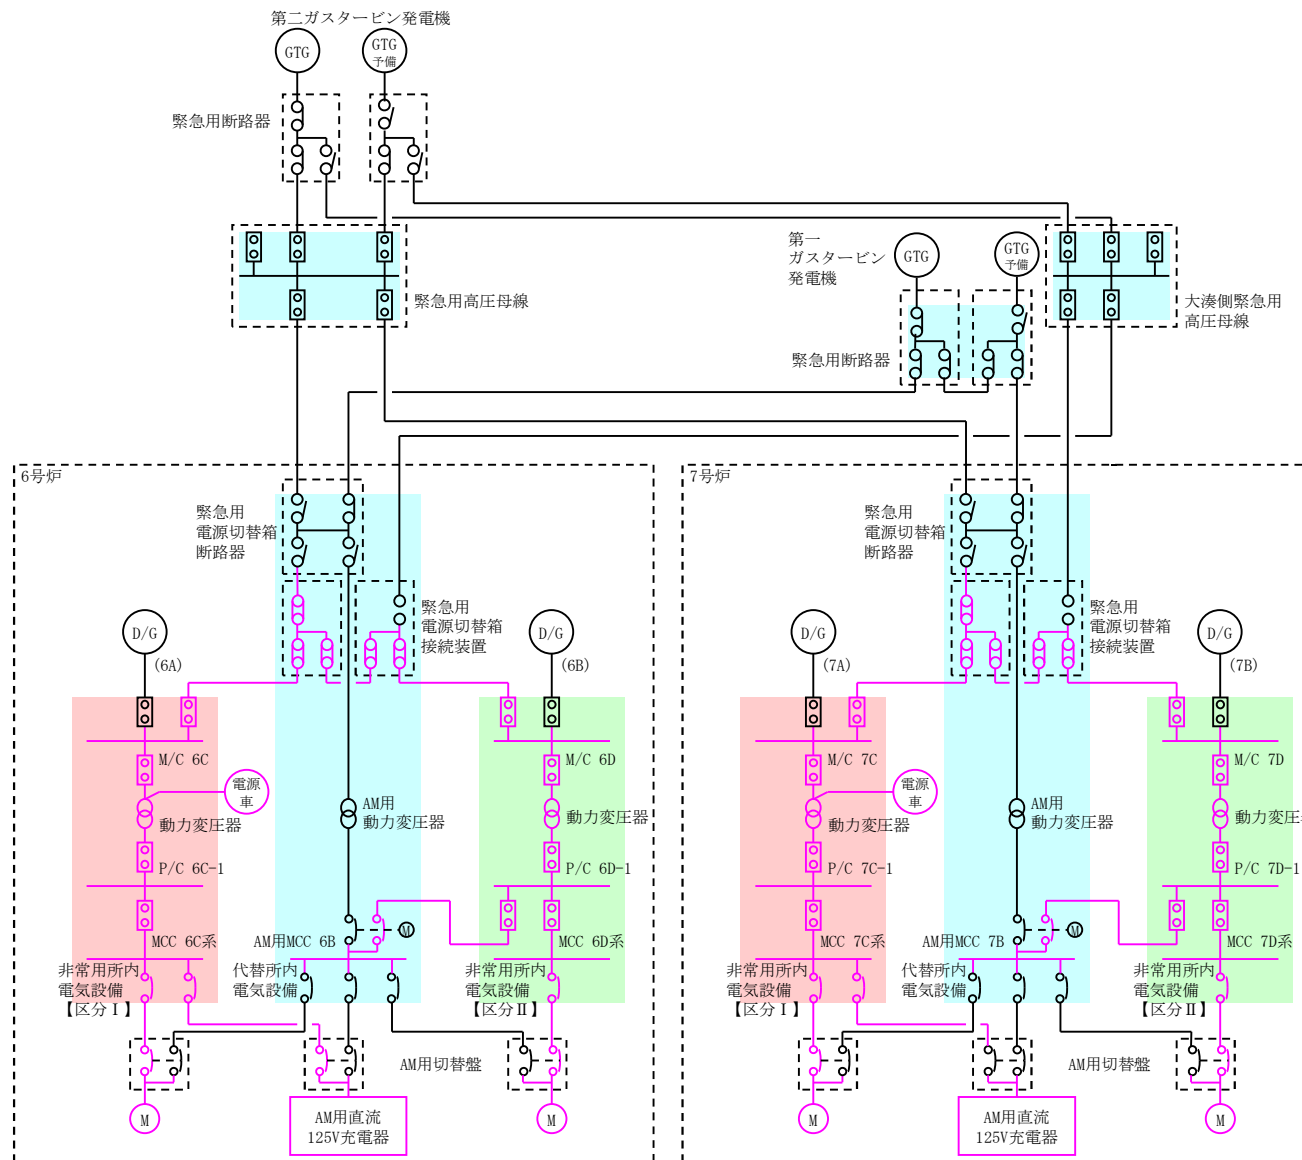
第二ガスタービン発電機

GTG

GTG 予備

緊急用断路器

緊急用高圧母線

第一 ガスタービン 発電機

GTG

GTG 予備

大湊側緊急用 高圧母線

緊急用断路器

6号炉

緊急用 電源切替箱 断路器

緊急用 電源切替箱 接続装置

D/G

(6A)

D/G

(6B)

M/C 6C

電源 車

動力変圧器

P/C 6C-1

MCC 6C系

AM用 動力変圧器

AM用MCC 6B

M

M/C 6D

動力変圧器

P/C 6D-1

MCC 6D系

非常用所内 電気設備 【区分Ⅰ】

代替所内 電気設備

非常用所内 電気設備 【区分Ⅱ】

AM用切替盤

M

AM用直流 125V充電器

M

7号炉

緊急用 電源切替箱 断路器

緊急用 電源切替箱 接続装置

D/G

(7A)

D/G

(7B)

M/C 7C

電源 車

動力変圧器

P/C 7C-1

MCC 7C系

AM用 動力変圧器

AM用MCC 7B

M

M/C 7D

動力変圧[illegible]

P/C 7D-1

MCC 7D系

非常用所内 電気設備 【区分Ⅰ】

代替所内 電気設備

非常用所内 電気設備 【区分Ⅱ】

AM用切替盤

M

AM用直流 125V充電器

M